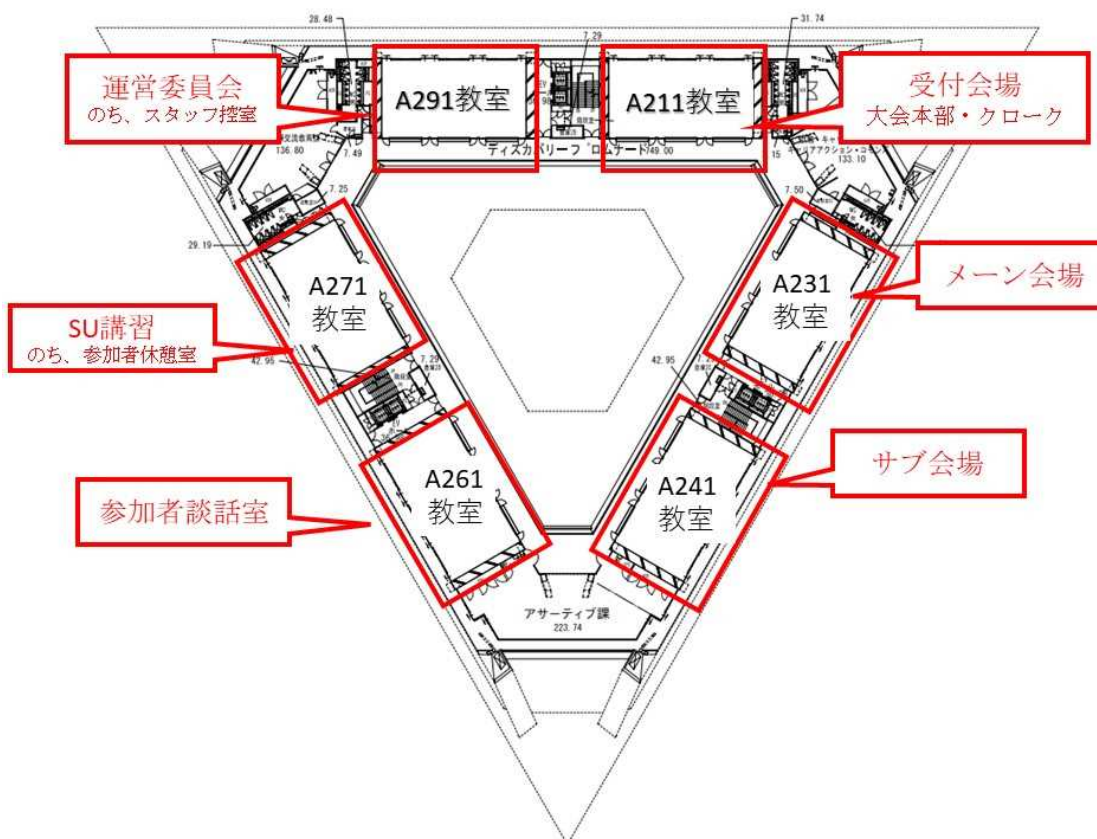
運営委員会
のち、スタッフ控室

A291教室

A211教室

受付会場
大会本部・クローク

ディスカバリープロムナード 749.00

A271
教室

A231
教室

メーン会場

SU講習
のち、参加者休憩室

A261
教室

A241
教室

サブ会場

参加者談話室

アサーティブ課
223.74